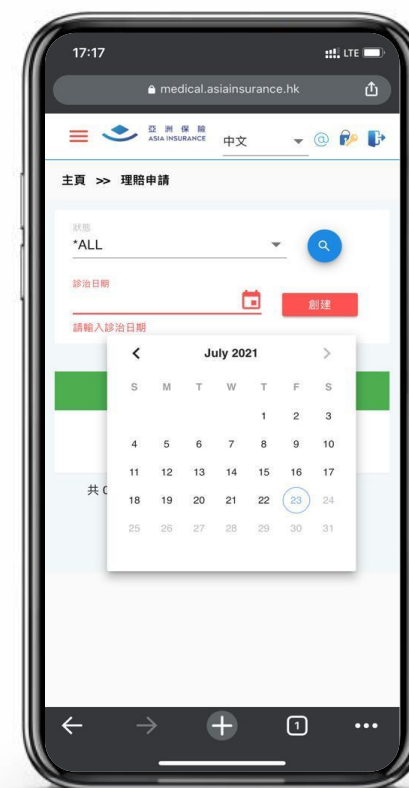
17:17

LTE

medical.asiainsurance.hk

亞洲保險 ASIA INSURANCE

中文

主頁 >> 理賠申請

狀態
*ALL

診治日期

創建

請輸入診治日期

July 2021

| S | M | T | W | T | F | S |
|---|---|---|---|---|---|---|
| | | | | 1 | 2 | 3 |
| 4 | 5 | 6 | 7 | 8 | 9 | 10 |
| 11 | 12 | 13 | 14 | 15 | 16 | 17 |
| 18 | 19 | 20 | 21 | 22 | 23 | 24 |
| 25 | 26 | 27 | 28 | 29 | 30 | 31 |

共 C

1